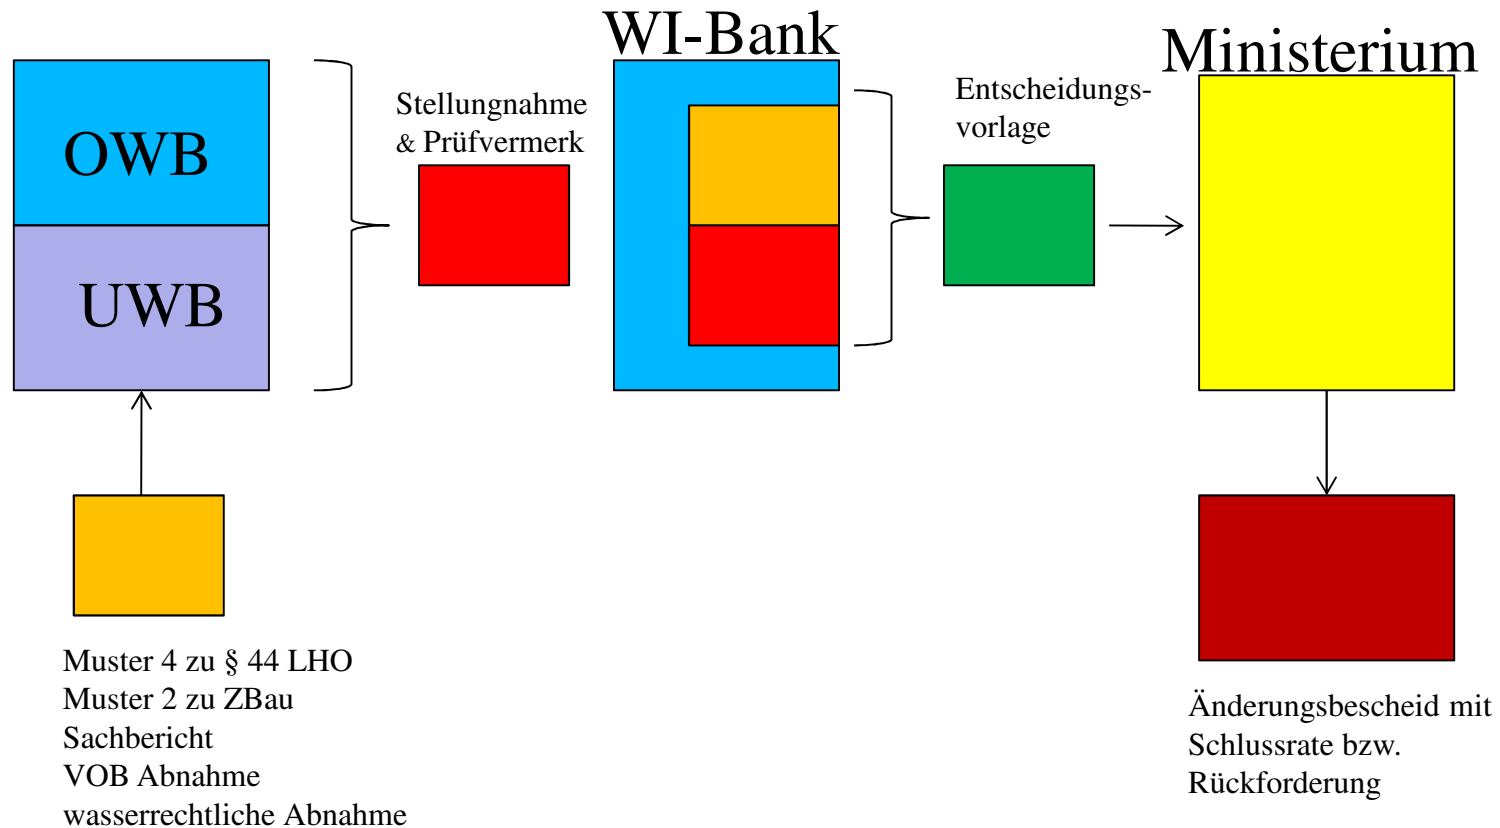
OWB

UWB

Stellungnahme & Prüfvermerk

WI-Bank

Entscheidungs-vorlage

Ministerium

Muster 4 zu § 44 LHO
Muster 2 zu ZBau
Sachbericht
VOB Abnahme
wasserrechtliche Abnahme

Änderungsbescheid mit Schlussrate bzw. Rückforderung